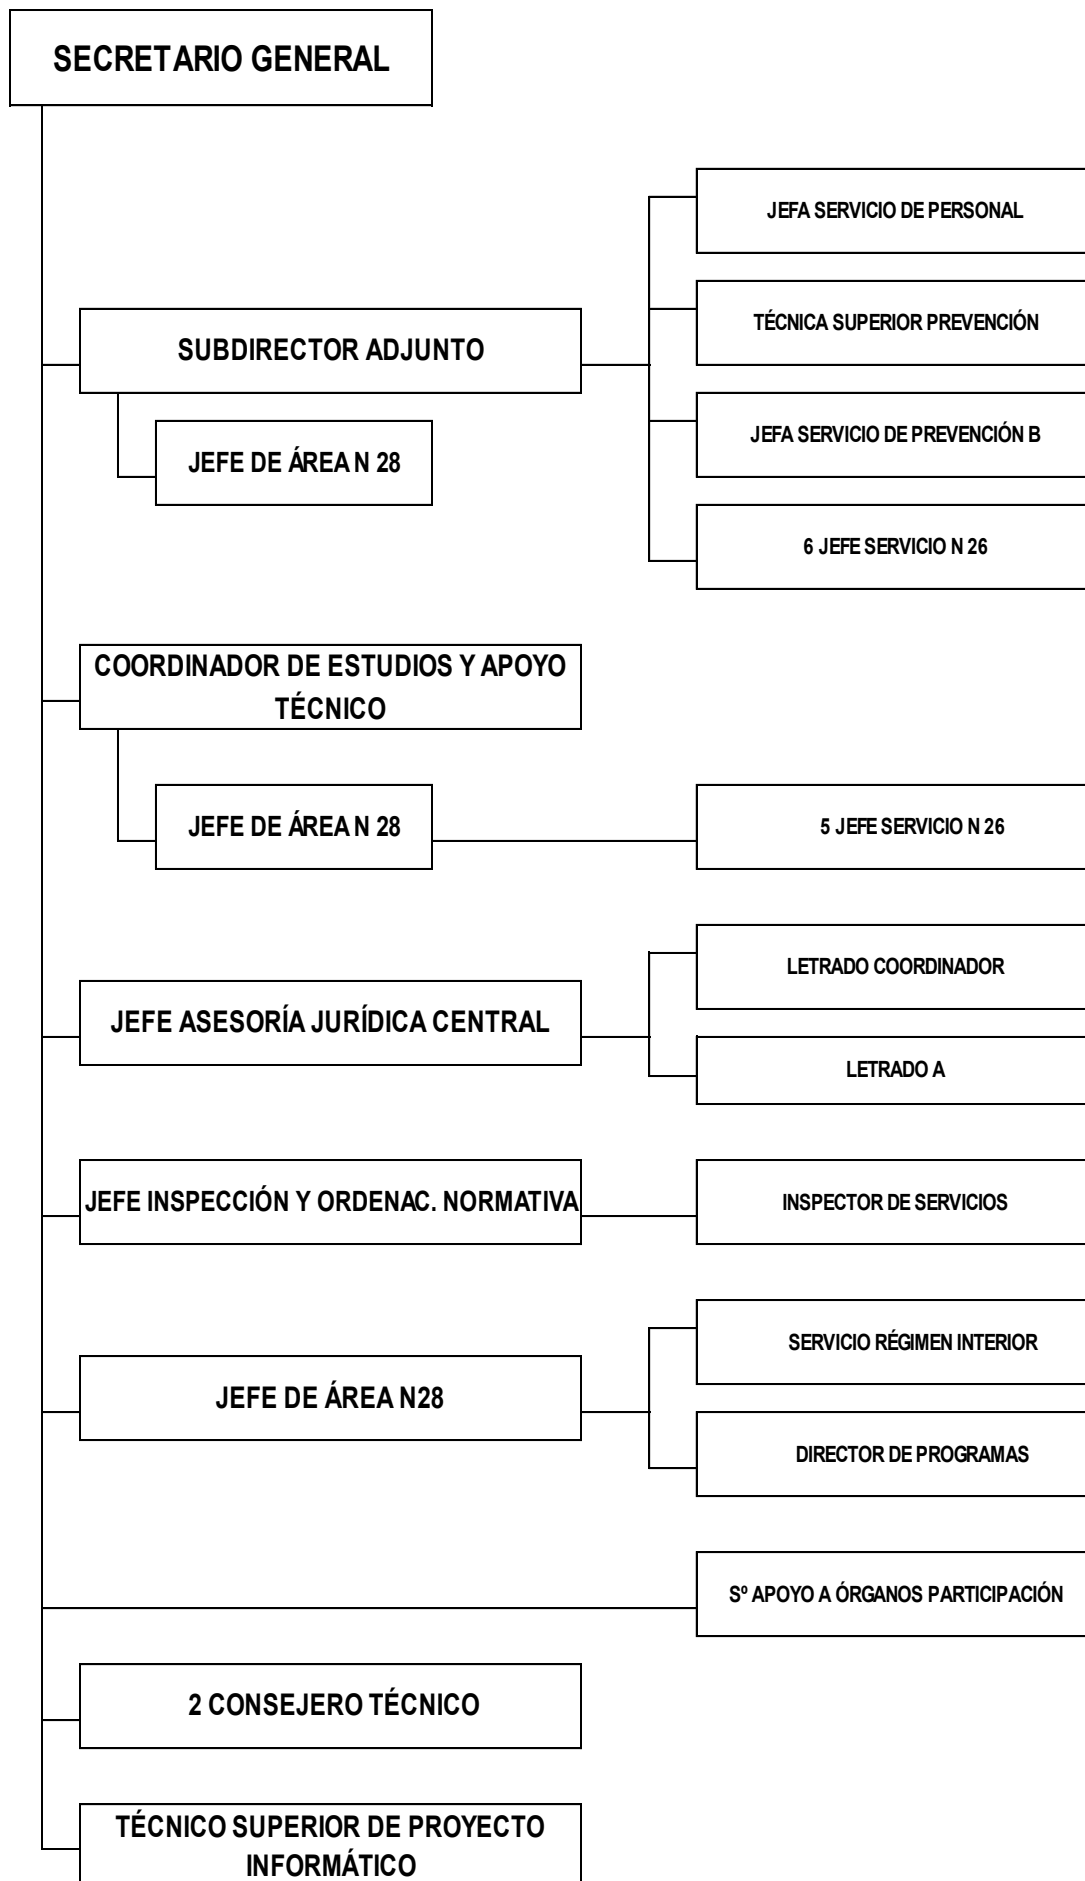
SECRETARIO GENERAL

SUBDIRECTOR ADJUNTO

JEFE DE ÁREA N 28

JEFA SERVICIO DE PERSONAL

TÉCNICA SUPERIOR PREVENCIÓN

JEFA SERVICIO DE PREVENCIÓN B

6 JEFE SERVICIO N 26

COORDINADOR DE ESTUDIOS Y APOYO TÉCNICO

JEFE DE ÁREA N 28

5 JEFE SERVICIO N 26

JEFE ASESORÍA JURÍDICA CENTRAL

LETRADO COORDINADOR

LETRADO A

JEFE INSPECCIÓN Y ORDENAC. NORMATIVA

INSPECTOR DE SERVICIOS

JEFE DE ÁREA N28

SERVICIO RÉGIMEN INTERIOR

DIRECTOR DE PROGRAMAS

Sº APOYO A ÓRGANOS PARTICIPACIÓN

2 CONSEJERO TÉCNICO

TÉCNICO SUPERIOR DE PROYECTO INFORMÁTICO